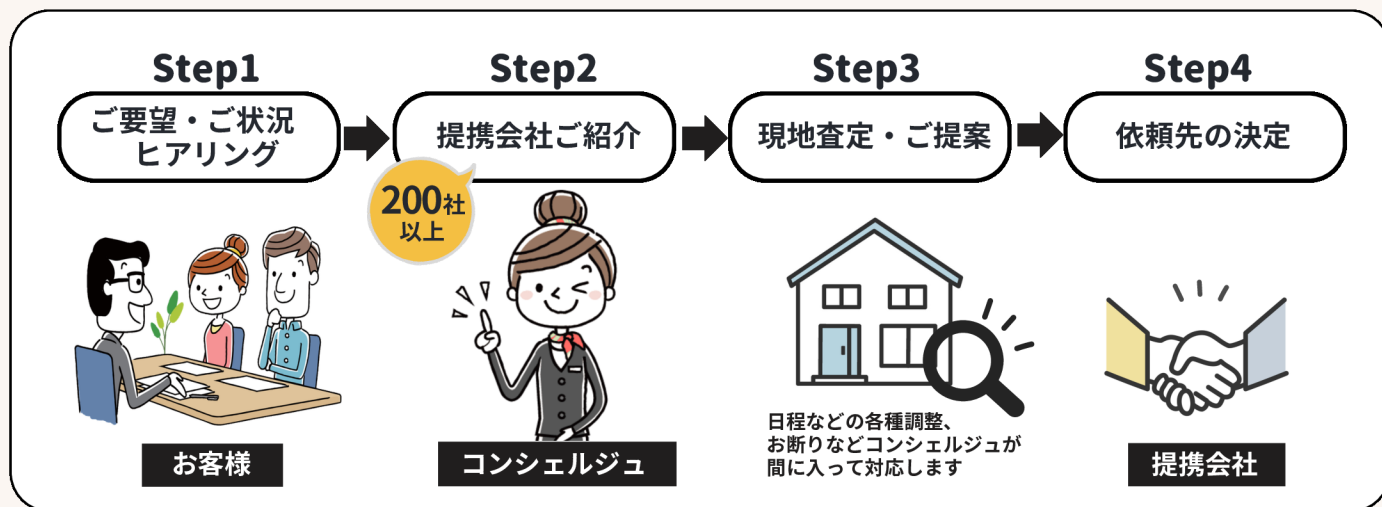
Step1

ご要望・ご状況ヒアリング

Step2

提携会社ご紹介

Step3

現地査定・ご提案

Step4

依頼先の決定

200社以上

日程などの各種調整、お断りなどコンシェルジュが間に入って対応します

お客様

コンシェルジュ

提携会社